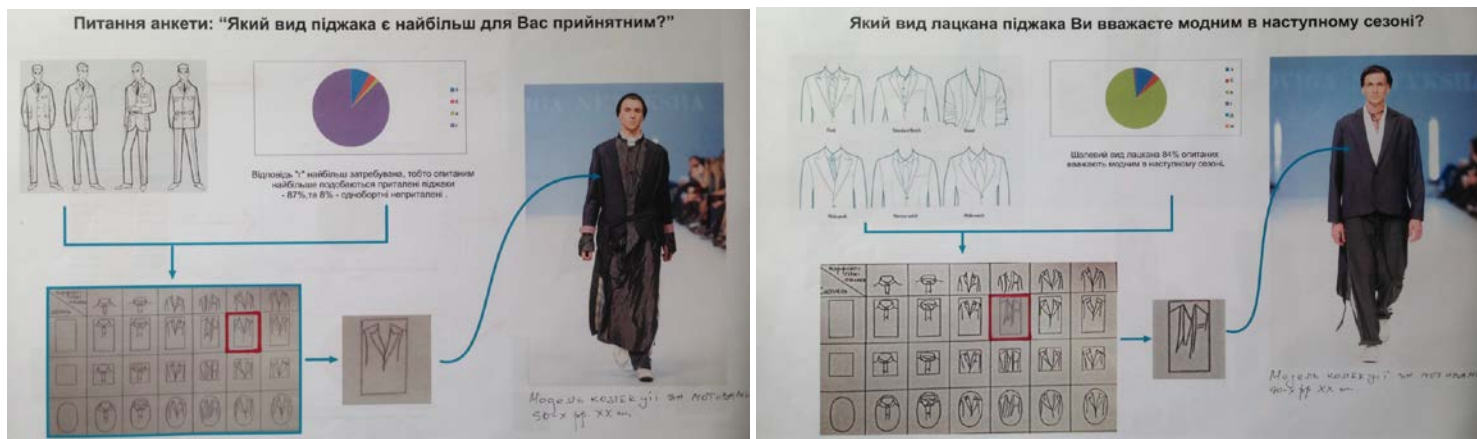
Питання анкети: "Який вид піджака є найбільш для Вас прийнятним?"

Відповідь "г" найбільш затребувана, тобто опитаним найбільше подобаються приталені піджаки - 87%,та 8% - однобортні неприталені .

Модель колекції за мотивами 50-х рр. XX ст.

Який вид лацкана піджака Ви вважаєте модним в наступному сезоні?

Шалевий вид лацкана 84% опитаних вважають модним в наступному сезоні.

Модель колекції за мотивами 40-х рр. XX ст.